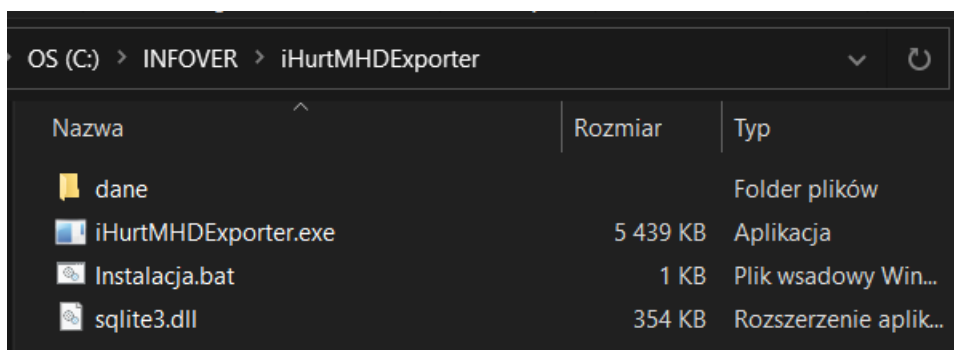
OS (C:) > INFOVER > iHurtMHDExporter

| Nazwa | Rozmiar | Typ |
|---|---|---|
| dane | | Folder plików |
| iHurtMHDExporter.exe | 5 439 KB | Aplikacja |
| Instalacja.bat | 1 KB | Plik wsadowy Win... |
| sqlite3.dll | 354 KB | Rozszerzenie aplik... |